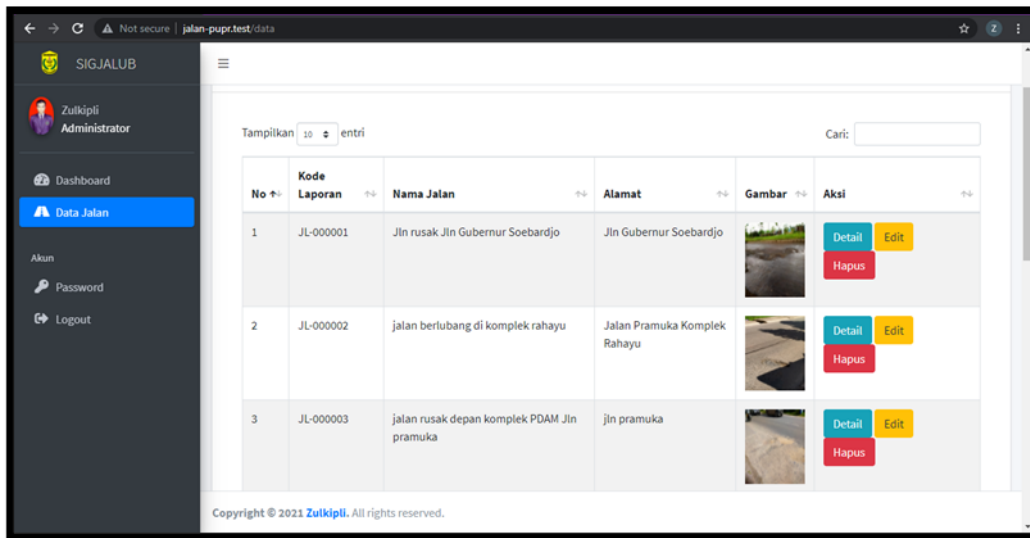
Not secure | jalan-pupr.test/data

SIGJALUB

Zulkipli
Administrator

Dashboard
Data Jalan

Akun
Password
Logout

Tampilkan 10 entri

Cari:

| No | Kode Laporan | Nama Jalan | Alamat | Gambar | Aksi |
|---|---|---|---|---|---|
| 1 | JL-000001 | Jln rusak Jln Gubernur Soebardjo | Jln Gubernur Soebardjo | | Detail Edit Hapus |
| 2 | JL-000002 | jalan berlubang di komplek rahayu | Jalan Pramuka Komplek Rahayu | | Detail Edit Hapus |
| 3 | JL-000003 | jalan rusak depan komplek PDAM Jln pramuka | jln pramuka | | Detail Edit Hapus |

Copyright © 2021 Zulkipli. All rights reserved.